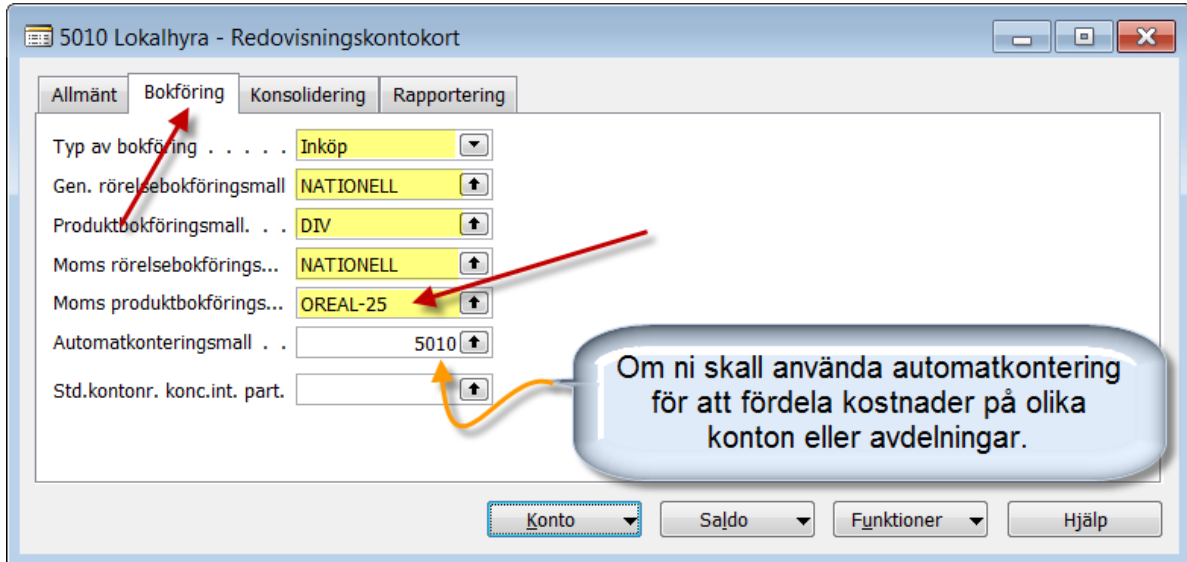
5010 Lokalhyra - Redovisningskontokort

Allmänt | Bokföring | Konsolidering | Rapportering

Typ av bokföring . . . . . Inköp
Gen. rörelsebokföringsmall NATIONELL
Produktbokföringsmall. . . DIV
Moms rörelsebokförings... NATIONELL
Moms produktbokförings... OREAL-25
Automatkonteringsmall . . 5010
Std.kontonr. konc.int. part.

Om ni skall använda automatkontering för att fördela kostnader på olika konton eller avdelningar.

Konto | Saldo | Funktioner | Hjälp